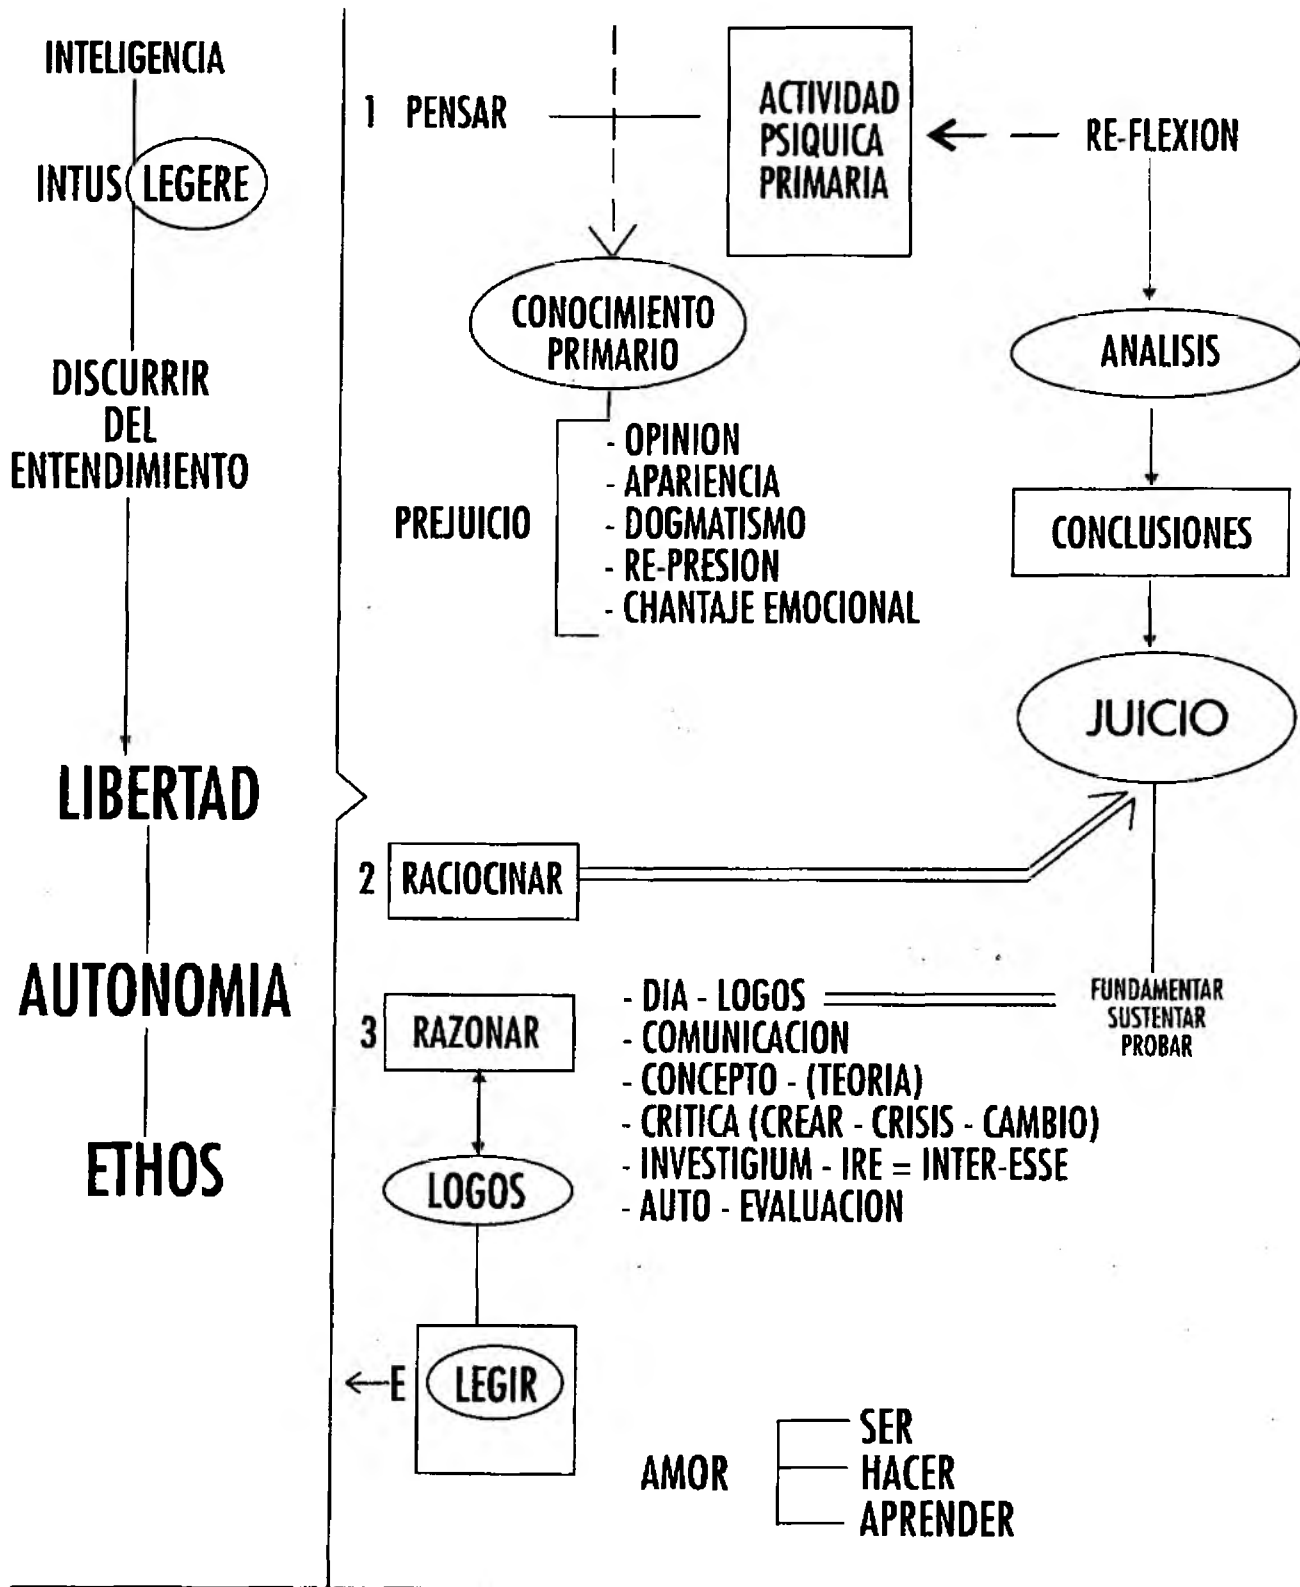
INTELIGENCIA

INTUS LEGERE

DISCURRIR DEL ENTENDIMIENTO

LIBERTAD

AUTONOMIA

ETHOS

1 PENSAR

ACTIVIDAD PSIQUICA PRIMARIA

RE-FLEXION

CONOCIMIENTO PRIMARIO

ANALISIS

PREJUICIO

- OPINION
- APARIENCIA
- DOGMATISMO
- RE-PRESION
- CHANTAJE EMOCIONAL

CONCLUSIONES

JUICIO

2 RACIOCINAR

3 RAZONAR

- DIA - LOGOS
- COMUNICACION
- CONCEPTO - (TEORIA)
- CRITICA (CREAR - CRISIS - CAMBIO)
- INVESTIGIUM - IRE = INTER-ESSE
- AUTO - EVALUACION

FUNDAMENTAR
SUSTENTAR
PROBAR

LOGOS

E LEGIR

AMOR

SER
HACER
APRENDER